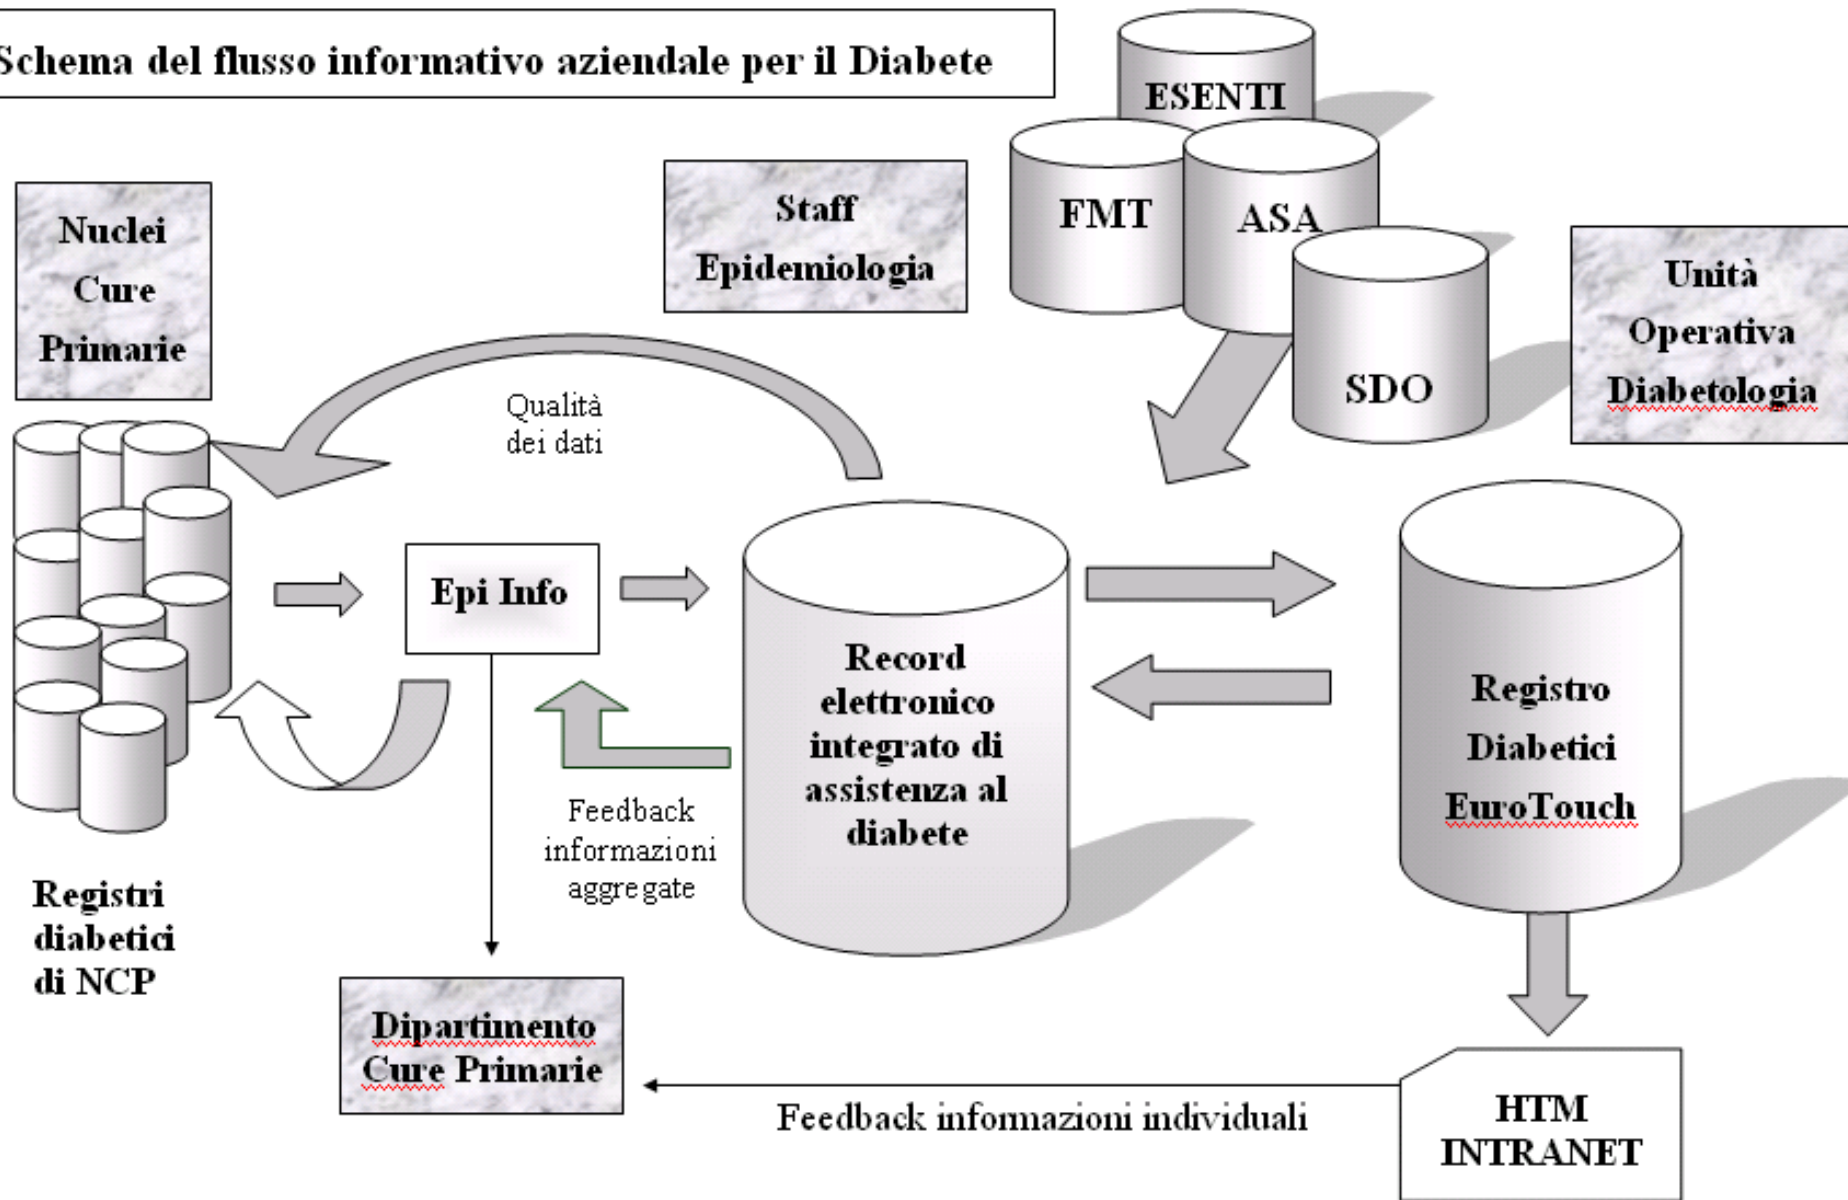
Schema del flusso informativo aziendale per il Diabete

ESENTI

FMT

ASA

SDO

Staff Epidemiologia

Nuclei Cure Primarie

Unità Operativa Diabetologia

Qualità dei dati

Epi Info

Record elettronico integrato di assistenza al diabete

Registro Diabetici EuroTouch

Feedback informazioni aggregate

Registri diabetici di NCP

Dipartimento Cure Primarie

Feedback informazioni individuali

HTM INTRANET